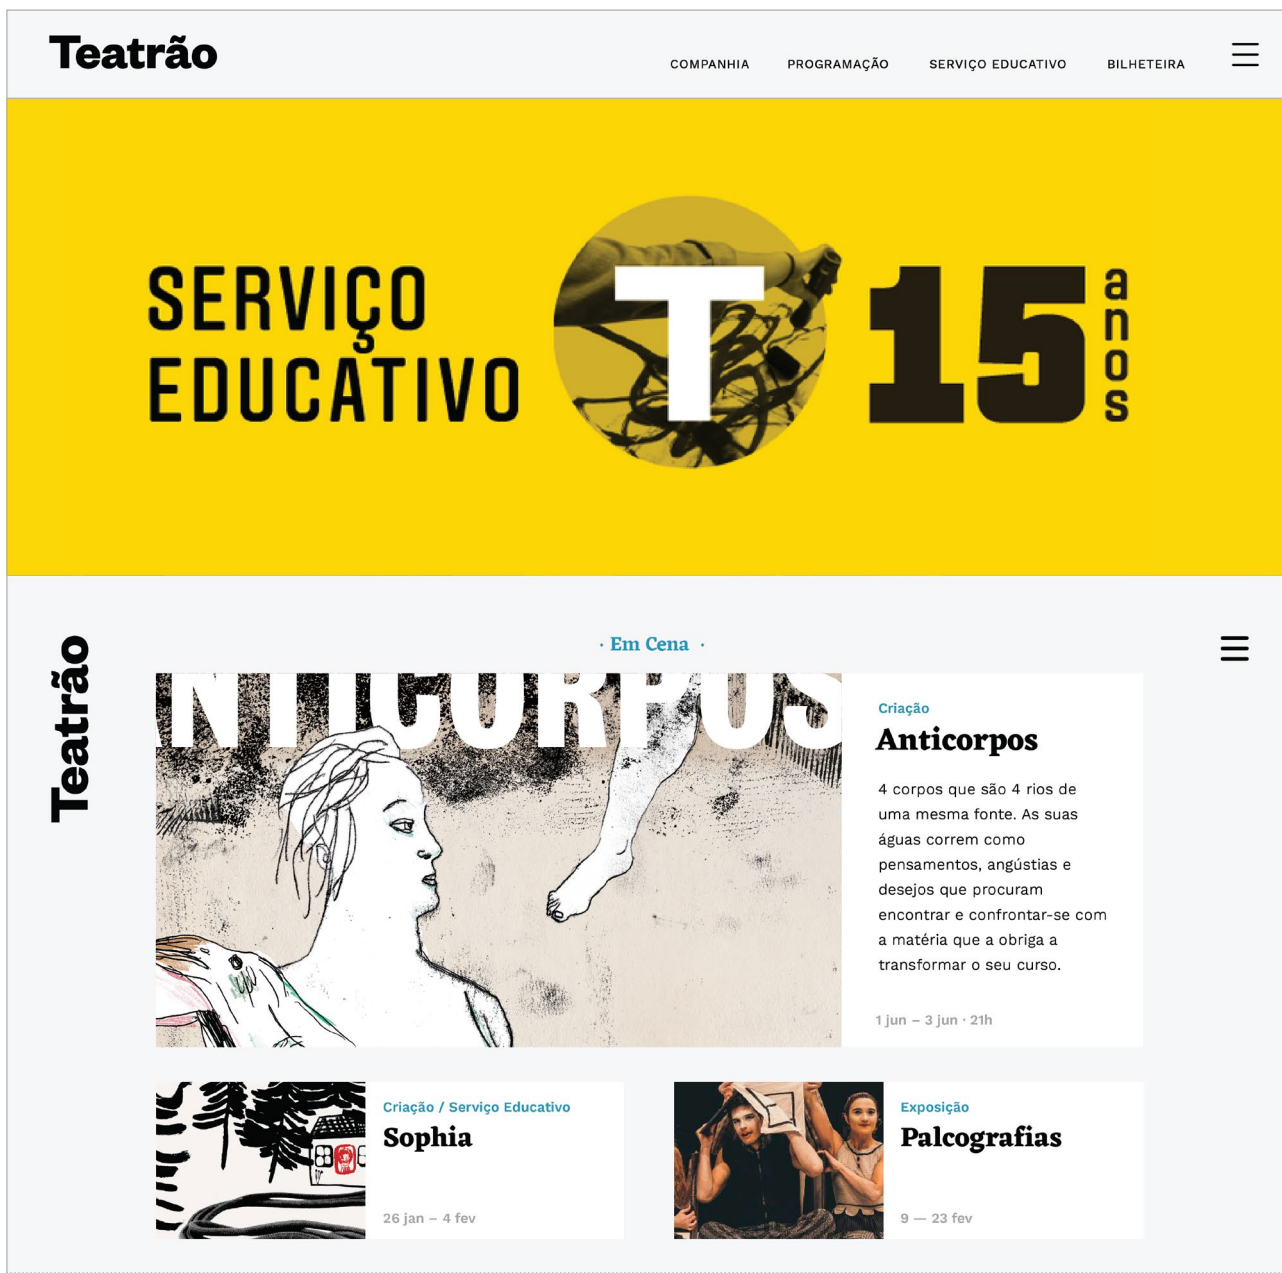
Teatrão

COMPANHIA PROGRAMAÇÃO SERVIÇO EDUCATIVO BILHETEIRA

SERVIÇO EDUCATIVO
T
15 anos

Teatrão

· Em Cena ·

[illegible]

Criação
Anticorpos

4 corpos que são 4 rios de uma mesma fonte. As suas águas correm como pensamentos, angústias e desejos que procuram encontrar e confrontar-se com a matéria que a obriga a transformar o seu curso.

1 jun – 3 jun · 21h

Criação / Serviço Educativo
Sophia

26 jan – 4 fev

Exposição
Palcografias

9 — 23 fev